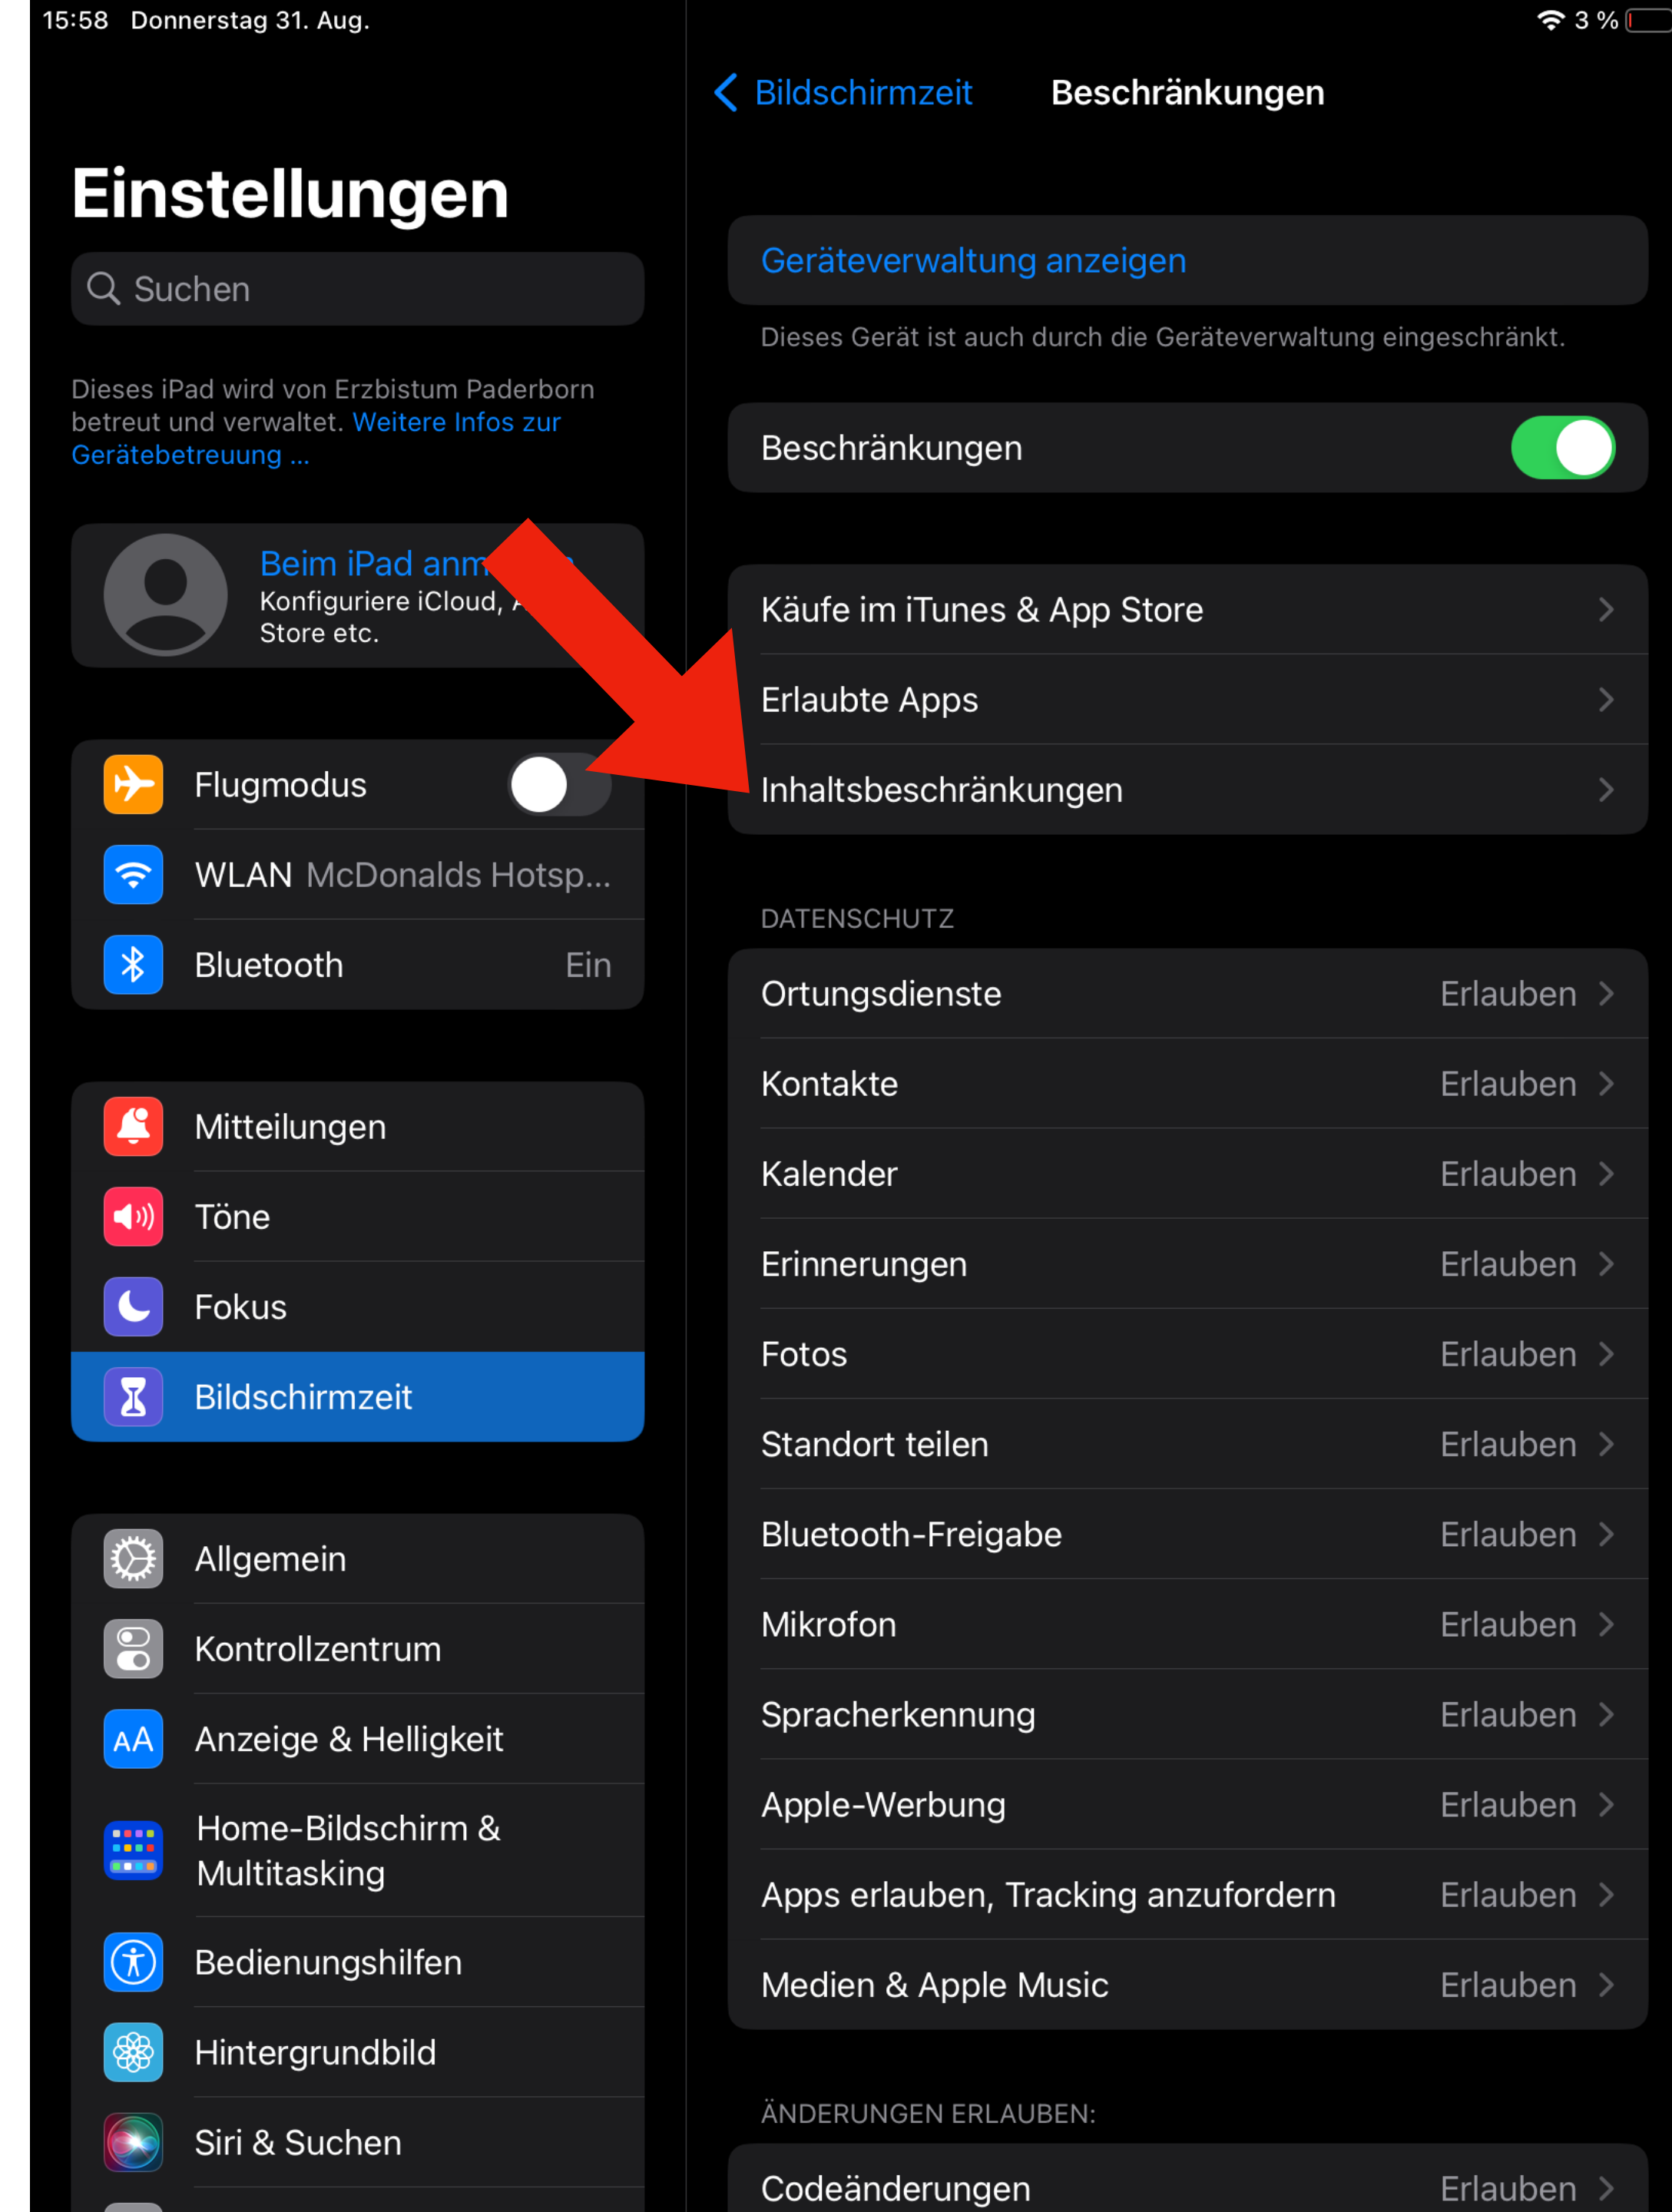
15:58 Donnerstag 31. Aug.

3 %

Einstellungen

Suchen

Dieses iPad wird von Erzbistum Paderborn betreut und verwaltet. Weitere Infos zur Gerätebetreuung ...

Beim iPad anm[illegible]
Konfiguriere iCloud, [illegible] Store etc.

Flugmodus

WLAN McDonalds Hotsp...

Bluetooth Ein

Mitteilungen

Töne

Fokus

Bildschirmzeit

Allgemein

Kontrollzentrum

Anzeige & Helligkeit

Home-Bildschirm & Multitasking

Bedienungshilfen

Hintergrundbild

Siri & Suchen

Bildschirmzeit Beschränkungen

Geräteverwaltung anzeigen

Dieses Gerät ist auch durch die Geräteverwaltung eingeschränkt.

Beschränkungen

Käufe im iTunes & App Store

Erlaubte Apps

Inhaltsbeschränkungen

DATENSCHUTZ

| Ortungsdienste | Erlauben |
|---|---|
| Kontakte | Erlauben |
| Kalender | Erlauben |
| Erinnerungen | Erlauben |
| Fotos | Erlauben |
| Standort teilen | Erlauben |
| Bluetooth-Freigabe | Erlauben |
| Mikrofon | Erlauben |
| Spracherkennung | Erlauben |
| Apple-Werbung | Erlauben |
| Apps erlauben, Tracking anzufordern | Erlauben |
| Medien & Apple Music | Erlauben |

ÄNDERUNGEN ERLAUBEN:

Codeänderungen Erlauben